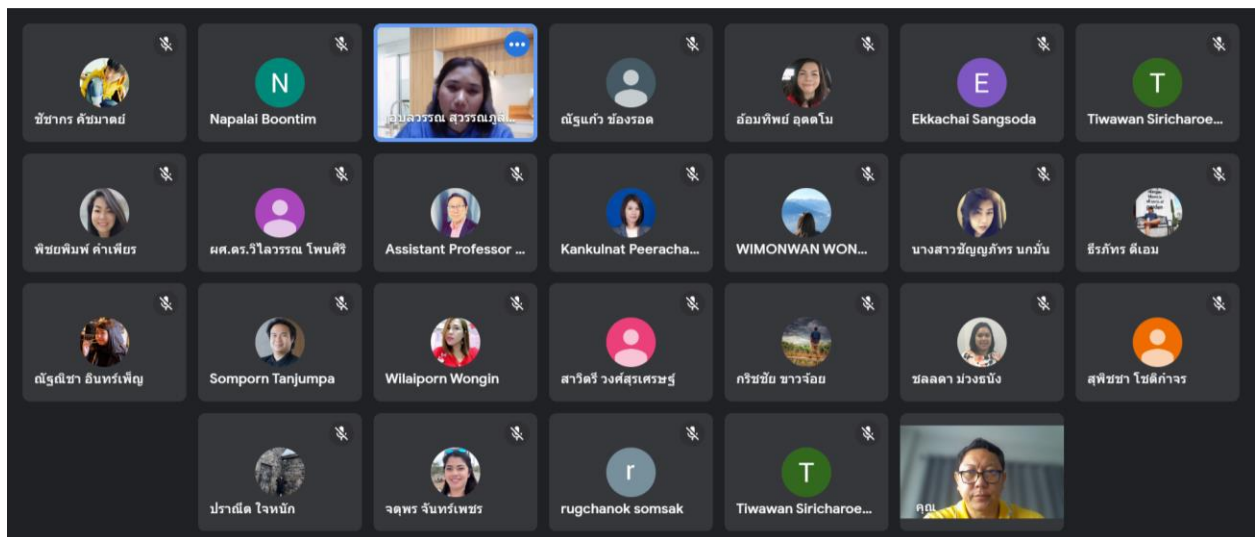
ชัชากร คัชมาตย์

N
Napalai Boontim

อุบลวรรณ สุวรรณภูสิ...

ณัฐแก้ว ช้องรอด

อ้อมทิพย์ อุดดโม

E
Ekkachai Sangsoda

T
Tiwawan Siricharoe...

พิชยพิมพ์ คำเพียร

ผศ.ดร.วิไลวรรณ โพนศิริ

Assistant Professor ...

Kankulnat Peeracha...

WIMONWAN WON...

นางสาวชัญญ์ภัทร นกมั่น

ธีรภัทร ดีเอม

ณัฐณิชา อินทร์เพ็ญ

Somporn Tanjumpa

Wilaiporn Wongin

สาวิตรี วงศ์สุรเศรษฐ์

กริชชัย ขาวจ้อย

ชลลดา ม่วงธนัง

สุพิชชา โชติกำจร

ปราณีต ใจหนัก

จตุพร จันทร์เพชร

r
rugchanok somsak

T
Tiwawan Siricharoe...

คุณ